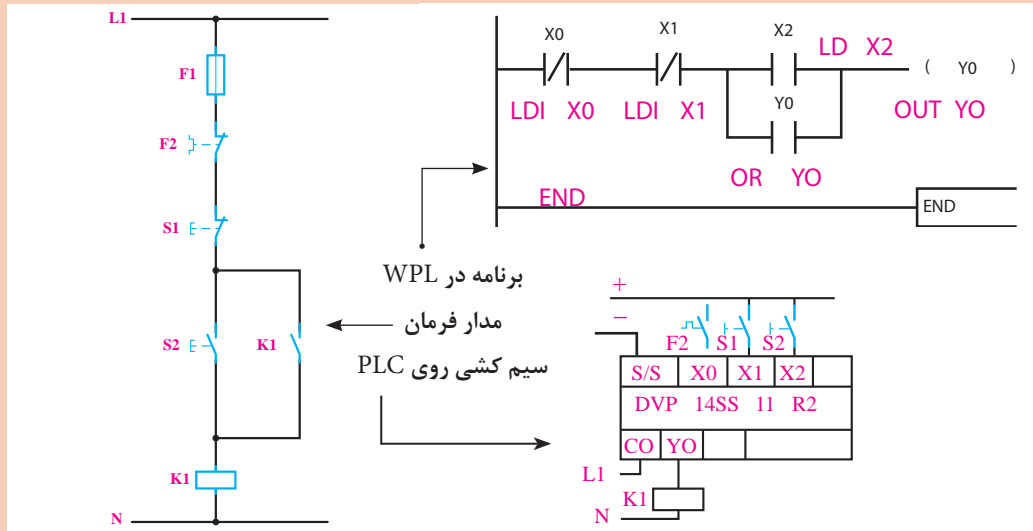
L1

F1

F2

S1

S2

K1

K1

N

X0

X1

X2

LD X2

( Y0

LDI X0

LDI X1

Y0

OUT YO

OR YO

END

END

WPL برنامه در

مدار فرمان

PLC سیم کشی روی

+

–

F2 S1 S2

| S/S | X0 | X1 | X2 | |
|---|---|---|---|---|
| DVP 14SS 11 R2 | | | | |
| CO | YO | | | |

L1

K1

N